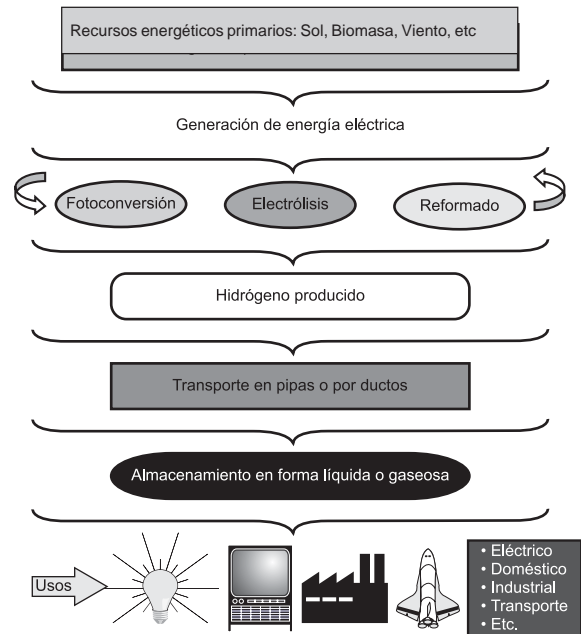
Recursos energéticos primarios: Sol, Biomasa, Viento, etc

Generación de energía eléctrica

Fotoconversión

Electrólisis

Reformado

Hidrógeno producido

Transporte en pipas o por ductos

Almacenamiento en forma líquida o gaseosa

Usos

• Eléctrico
• Doméstico
• Industrial
• Transporte
• Etc.